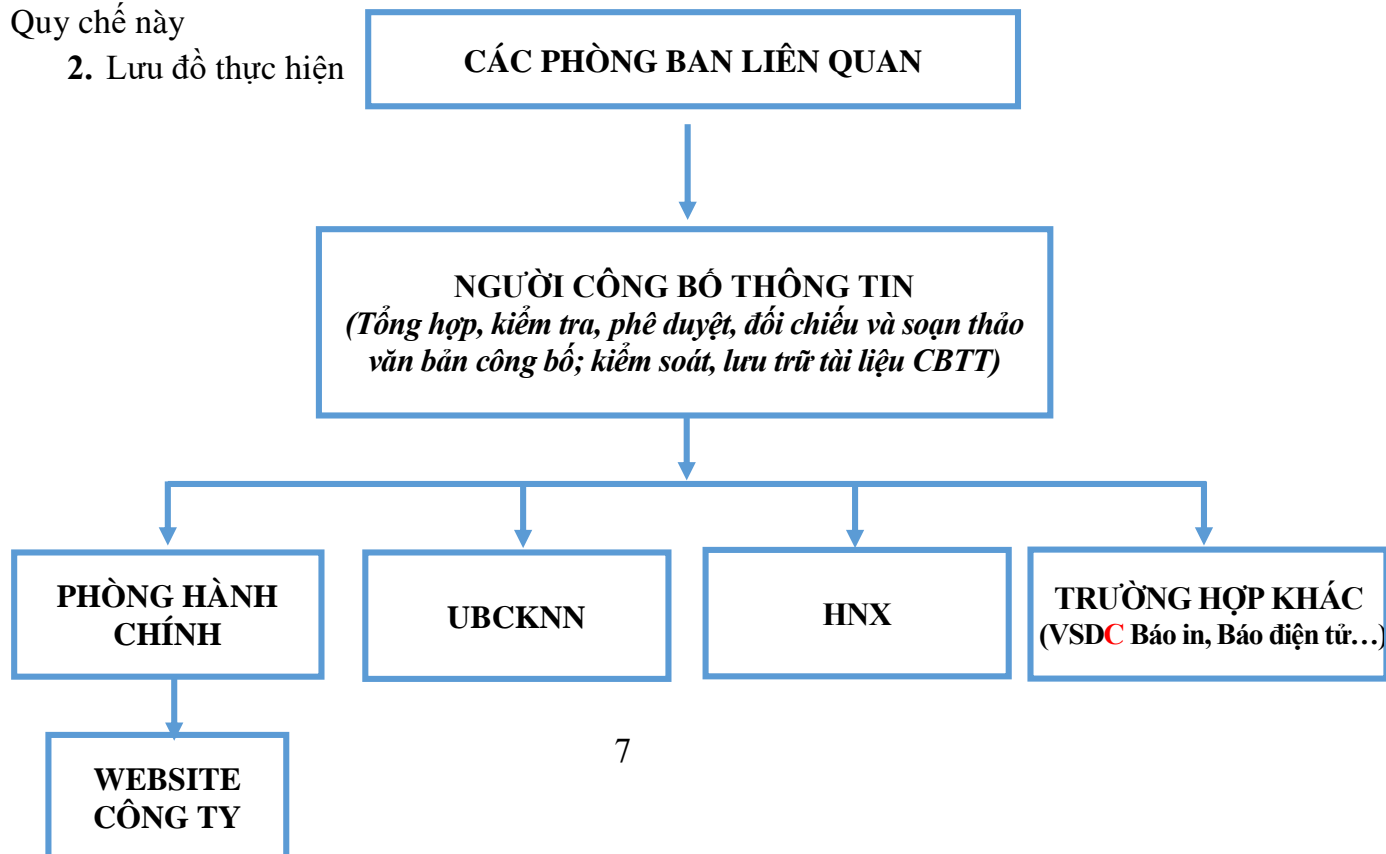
Quy chế này

**2.** Lưu đồ thực hiện

CÁC PHÒNG BAN LIÊN QUAN

NGƯỜI CÔNG BỐ THÔNG TIN
(Tổng hợp, kiểm tra, phê duyệt, đối chiếu và soạn thảo văn bản công bố; kiểm soát, lưu trữ tài liệu CBTT)

PHÒNG HÀNH CHÍNH

UBCKNN

HNX

TRƯỜNG HỢP KHÁC
(VSDC Báo in, Báo điện tử…)

WEBSITE CÔNG TY

7